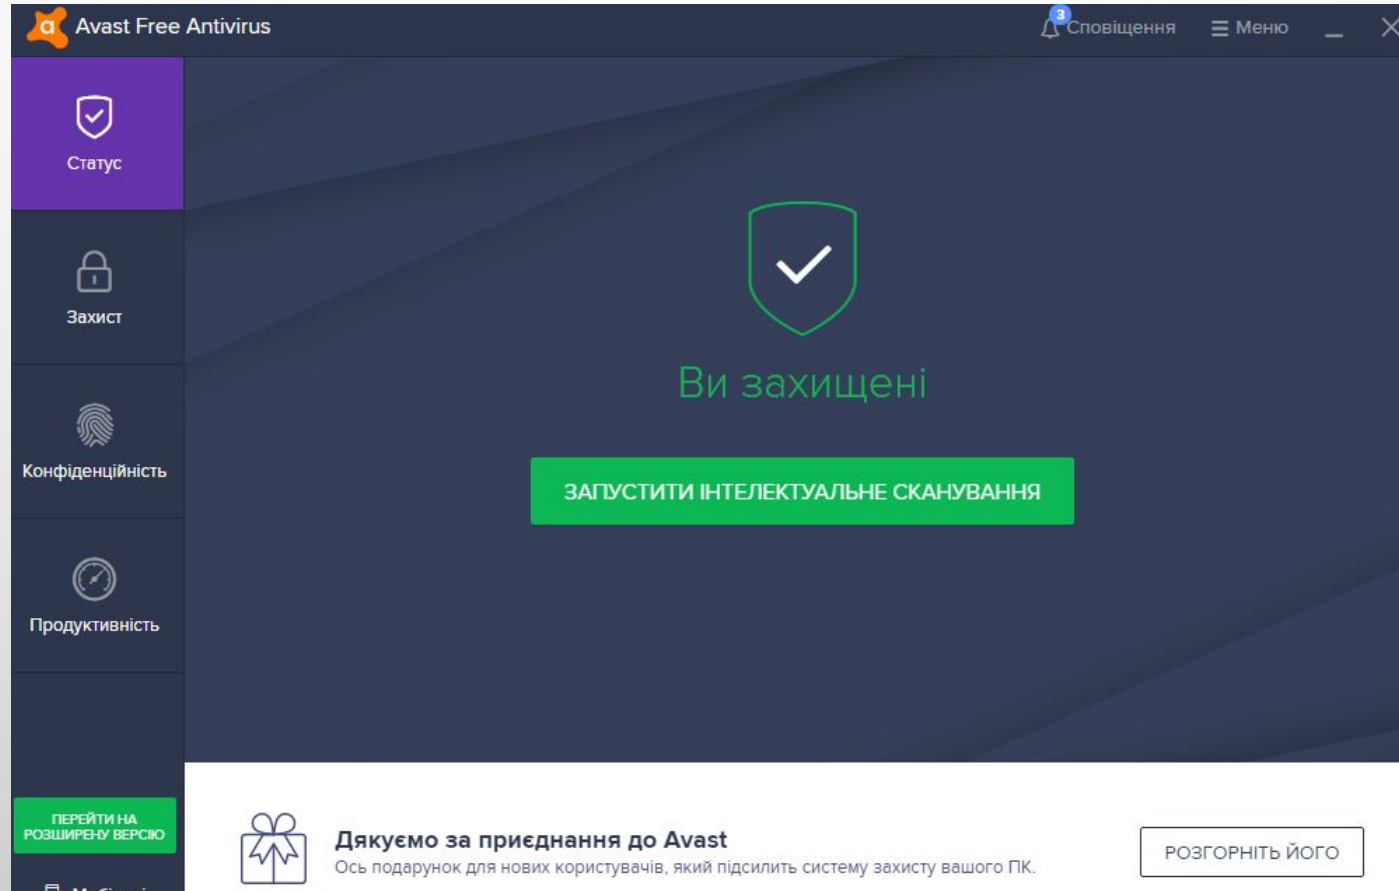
a Avast Free Antivirus

3 Сповіщення ≡ Меню

Статус

Захист

Конфіденційність

Продуктивність

ПЕРЕЙТИ НА РОЗШИРЕНУ ВЕРСІЮ

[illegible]

Ви захищені

ЗАПУСТИТИ ІНТЕЛЕКТУАЛЬНЕ СКАНУВАННЯ

Дякуємо за приєднання до Avast
Ось подарунок для нових користувачів, який підсилить систему захисту вашого ПК.

РОЗГОРНІТЬ ЙОГО